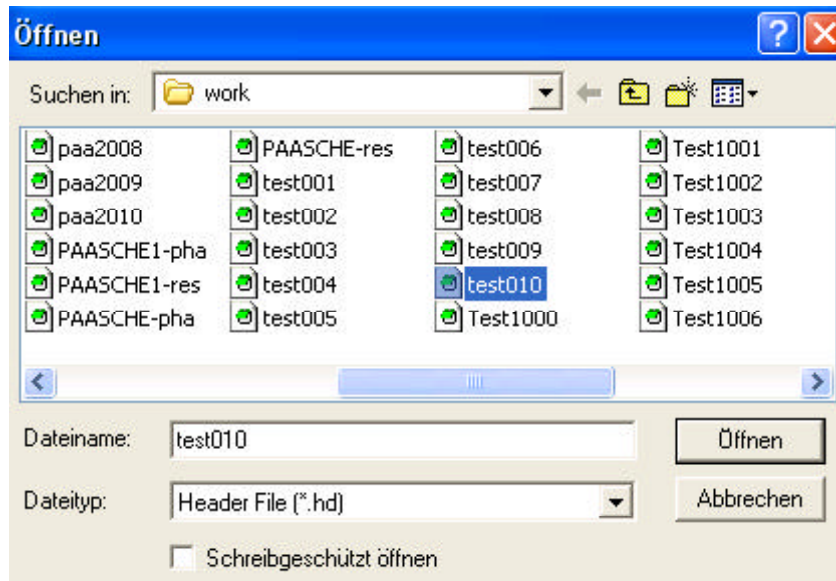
Öffnen

Suchen in: work

paa2008
paa2009
paa2010
PAASCHE1-pha
PAASCHE1-res
PAASCHE-pha
PAASCHE-res
test001
test002
test003
test004
test005
test006
test007
test008
test009
test010
Test1000
Test1001
Test1002
Test1003
Test1004
Test1005
Test1006

Dateiname: test010
Öffnen

Dateityp: Header File (*.hd)
Abbrechen

Schreibgeschützt öffnen